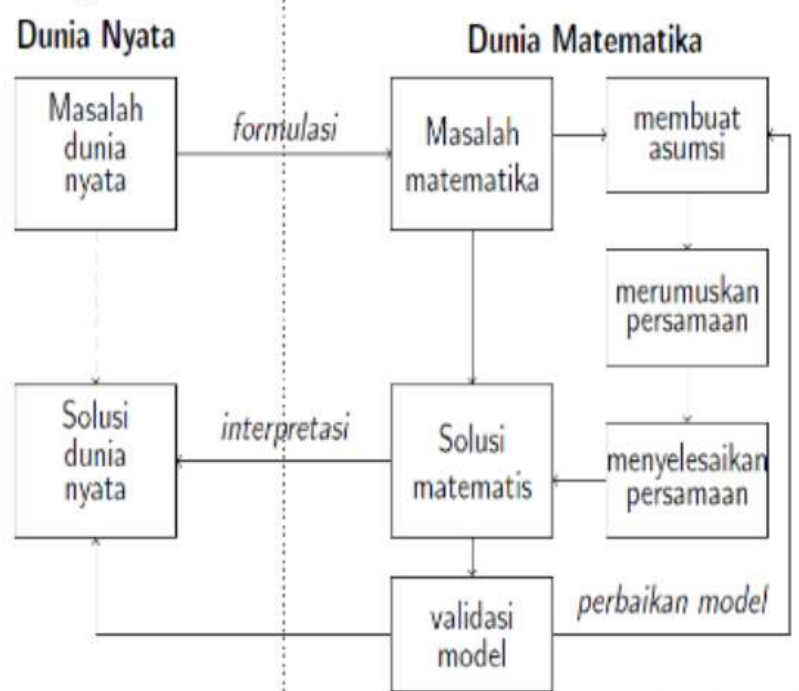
Dunia Nyata

Dunia Matematika

Masalah dunia nyata

formulasi

Masalah matematika

membuat asumsi

merumuskan persamaan

Solusi dunia nyata

interpretasi

Solusi matematis

menyelesaikan persamaan

validasi model

perbaikan model